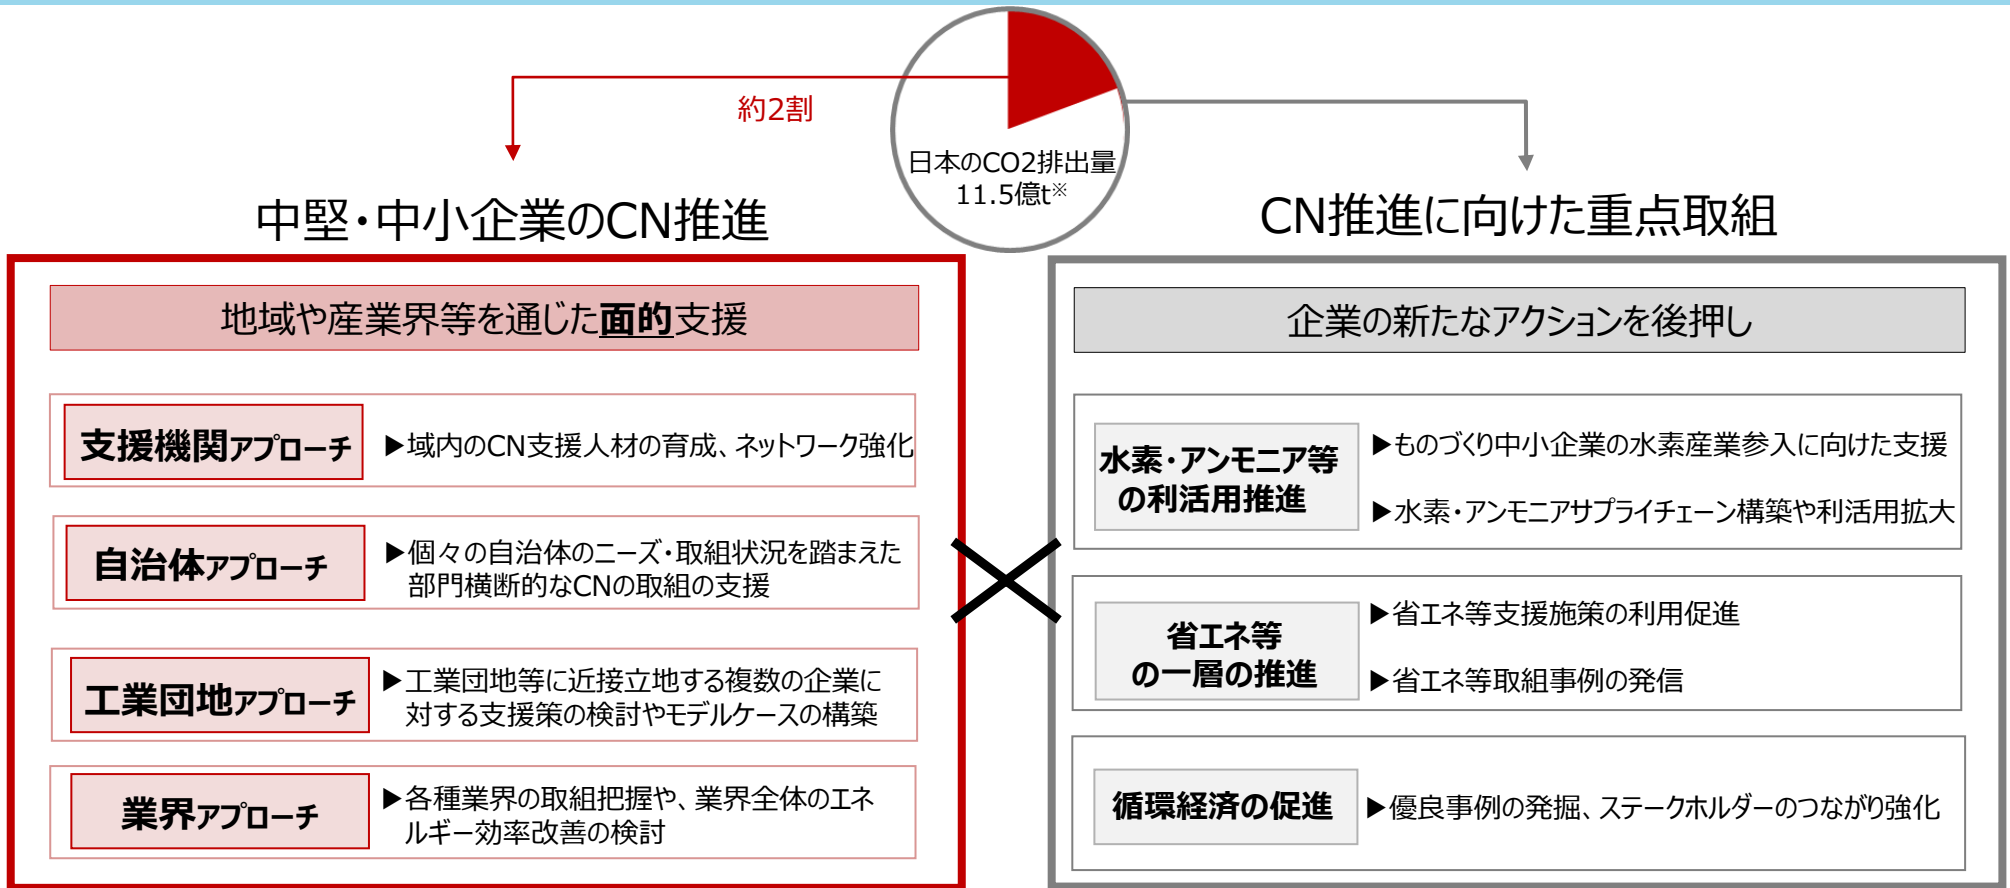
約2割

日本のCO2排出量
11.5億t※

中堅・中小企業のCN推進

CN推進に向けた重点取組

地域や産業界等を通じた**面的**支援

支援機関アプローチ

▶域内のCN支援人材の育成、ネットワーク強化

自治体アプローチ

▶個々の自治体のニーズ・取組状況を踏まえた部門横断的なCNの取組の支援

工業団地アプローチ

▶工業団地等に近接立地する複数の企業に対する支援策の検討やモデルケースの構築

業界アプローチ

▶各種業界の取組把握や、業界全体のエネルギー効率改善の検討

企業の新たなアクションを後押し

水素・アンモニア等の利活用推進

▶ものづくり中小企業の水素産業参入に向けた支援

▶水素・アンモニアサプライチェーン構築や利活用拡大

省エネ等の一層の推進

▶省エネ等支援施策の利用促進

▶省エネ等取組事例の発信

循環経済の促進

▶優良事例の発掘、ステークホルダーのつながり強化